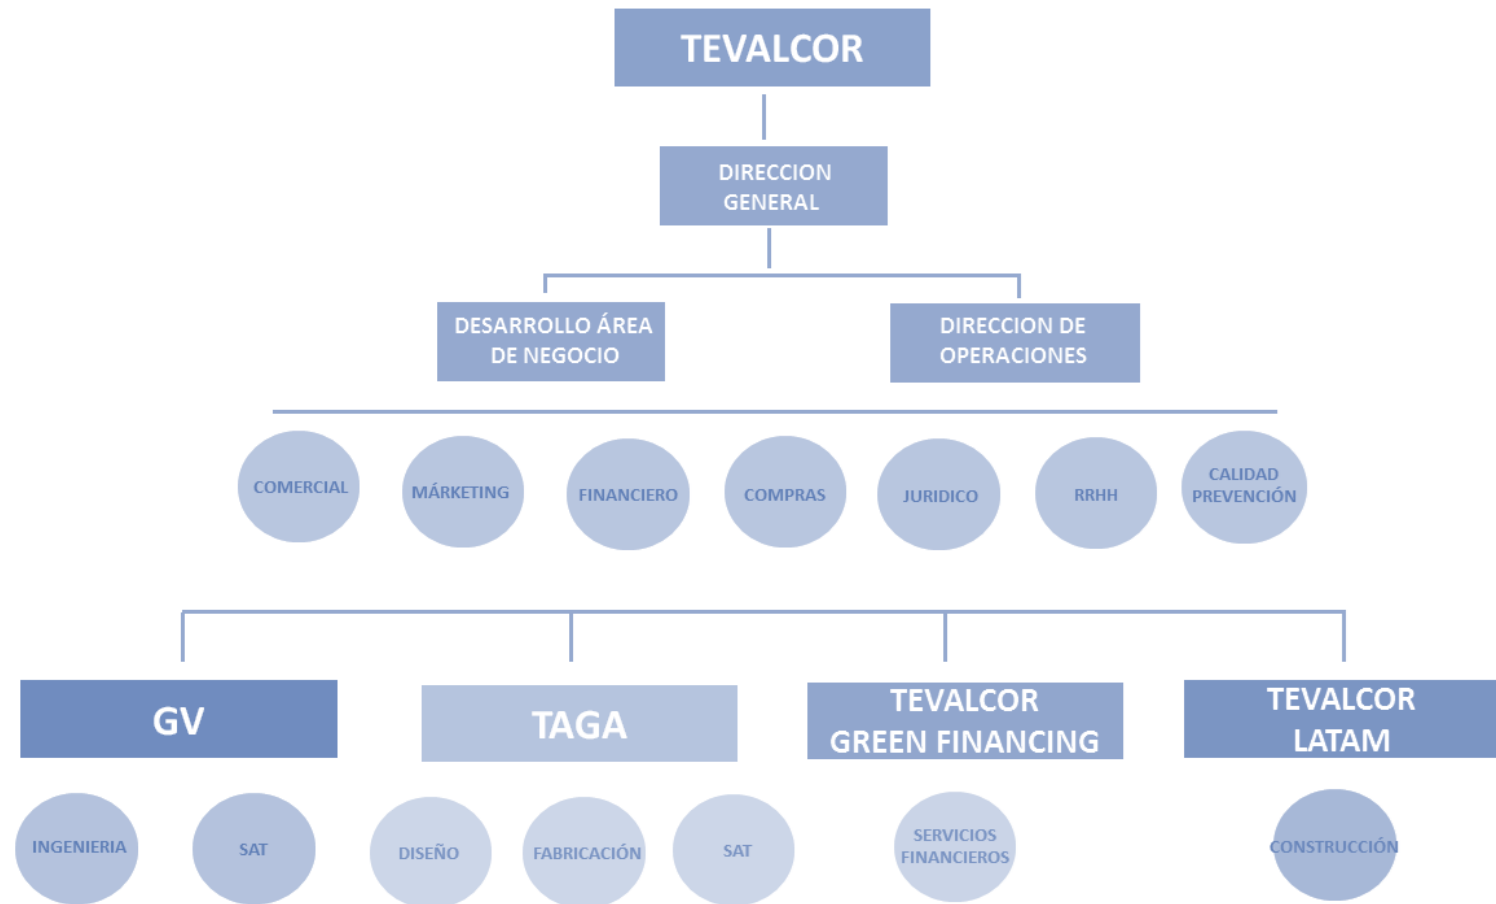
TEVALCOR

DIRECCION GENERAL

DESARROLLO ÁREA DE NEGOCIO

DIRECCION DE OPERACIONES

COMERCIAL

MÁRKETING

FINANCIERO

COMPRAS

JURIDICO

RRHH

CALIDAD PREVENCIÓN

GV

TAGA

TEVALCOR GREEN FINANCING

TEVALCOR LATAM

INGENIERIA

SAT

DISEÑO

FABRICACIÓN

SAT

SERVICIOS FINANCIEROS

CONSTRUCCIÓN